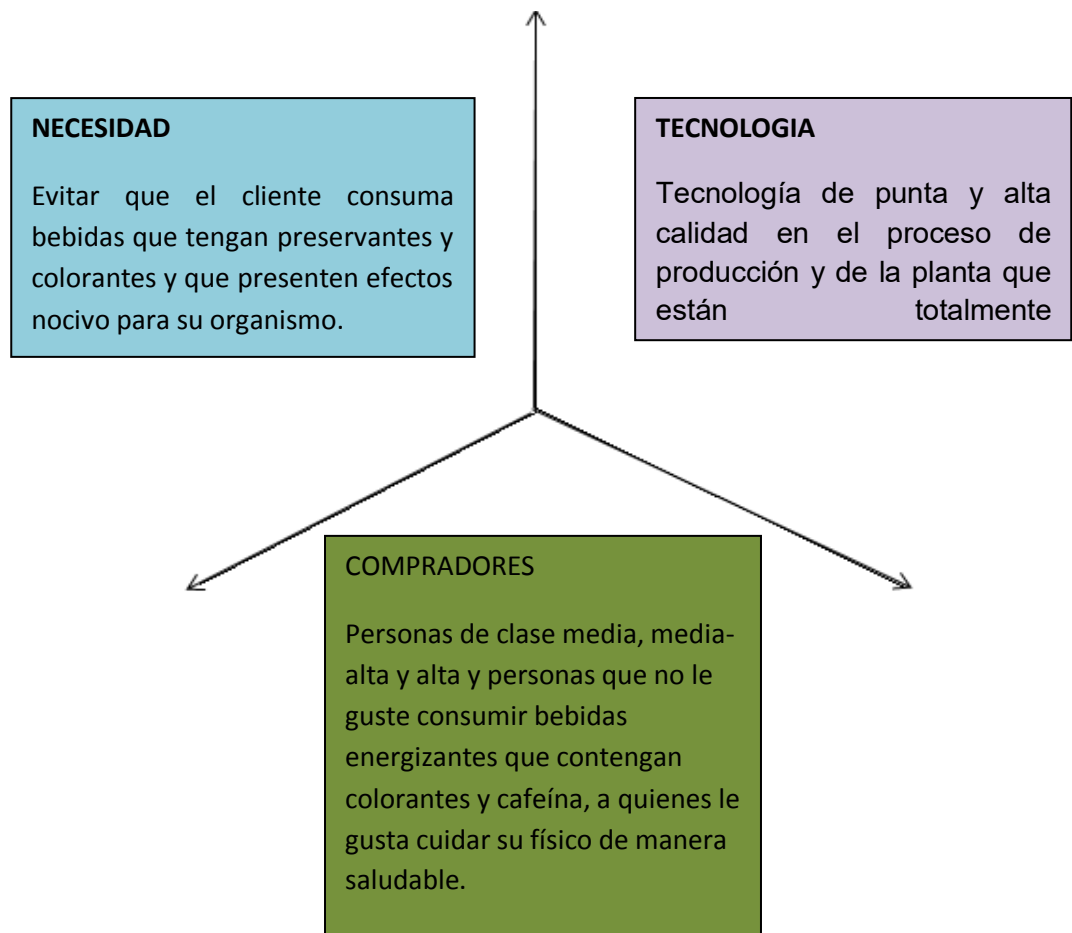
NECESIDAD

Evitar que el cliente consuma bebidas que tengan preservantes y colorantes y que presenten efectos nocivo para su organismo.

TECNOLOGIA

Tecnología de punta y alta calidad en el proceso de producción y de la planta que están totalmente

COMPRADORES

Personas de clase media, media-alta y alta y personas que no le guste consumir bebidas energizantes que contengan colorantes y cafeína, a quienes le gusta cuidar su físico de manera saludable.